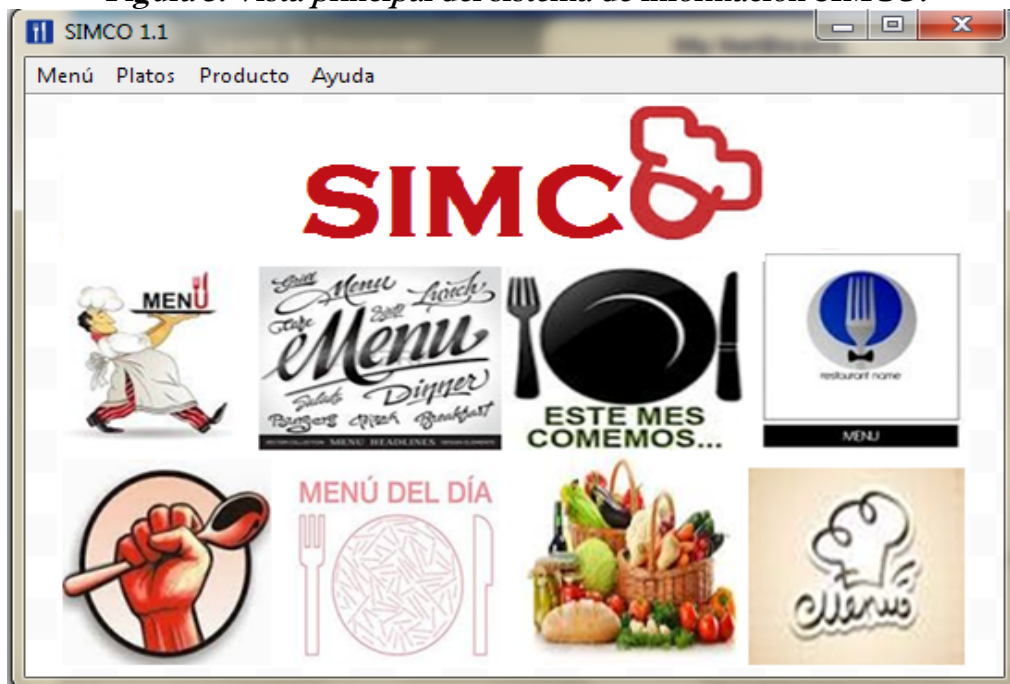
Figura 3. Vista principal del sistema de información SIMCO.

SIMCO 1.1

Menú Platos Producto Ayuda

SIMCO

MENU

Grill Menu Lunch Cafe Bar Menu Salads Dinner Burgers Pizza Breakfast

MENU HEADLINES

ESTE MES COMEMOS...

restaurant name

MENU

MENÚ DEL DÍA

Menu